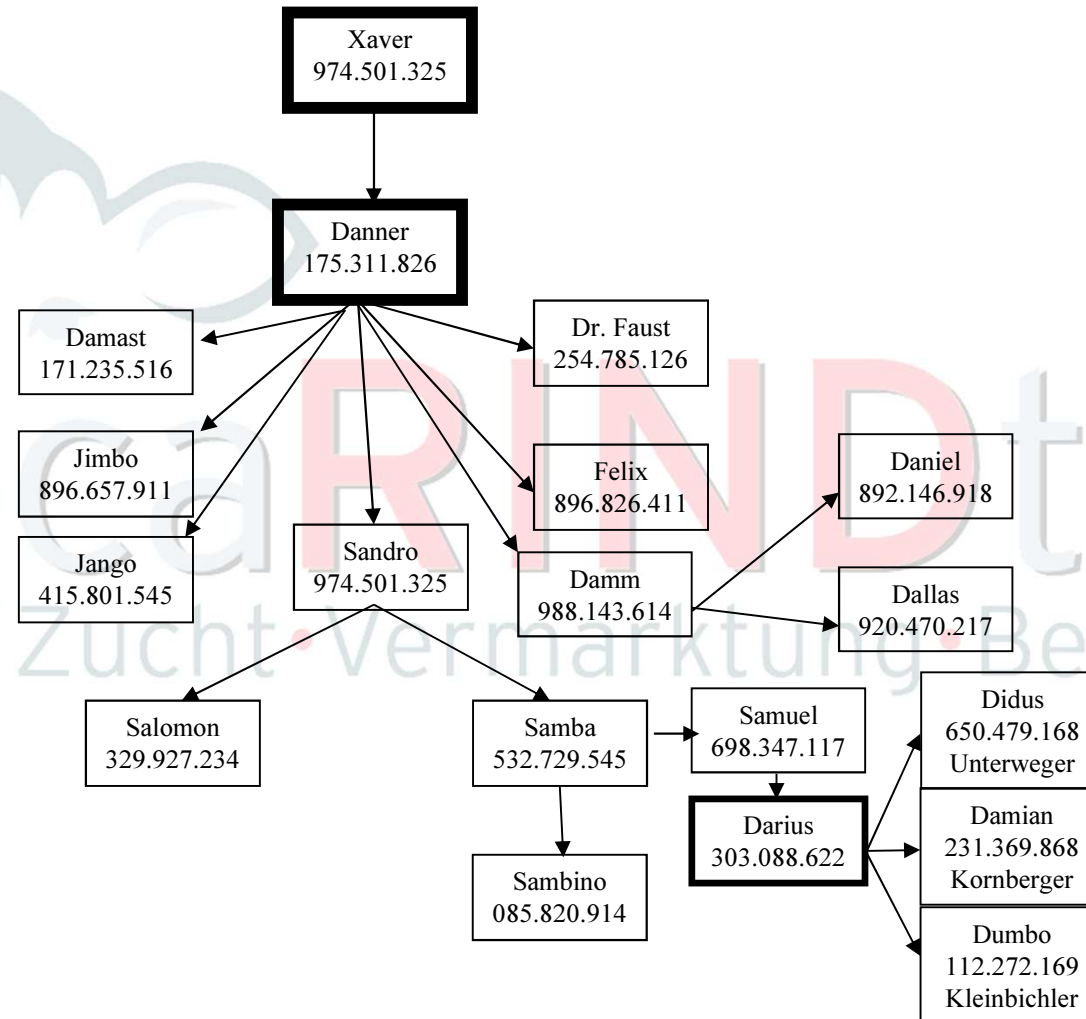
Xaver
974.501.325

Danner
175.311.826

Damast
171.235.516

Dr. Faust
254.785.126

Jimbo
896.657.911

Felix
896.826.411

Daniel
892.146.918

Jango
415.801.545

Sandro
974.501.325

Damm
988.143.614

Dallas
920.470.217

caRINDt
Zucht•Vermarktung•Be

Salomon
329.927.234

Samba
532.729.545

Samuel
698.347.117

Didus
650.479.168
Unterweger

Darius
303.088.622

Damian
231.369.868
Kornberger

Sambino
085.820.914

Dumbo
112.272.169
Kleinbichler